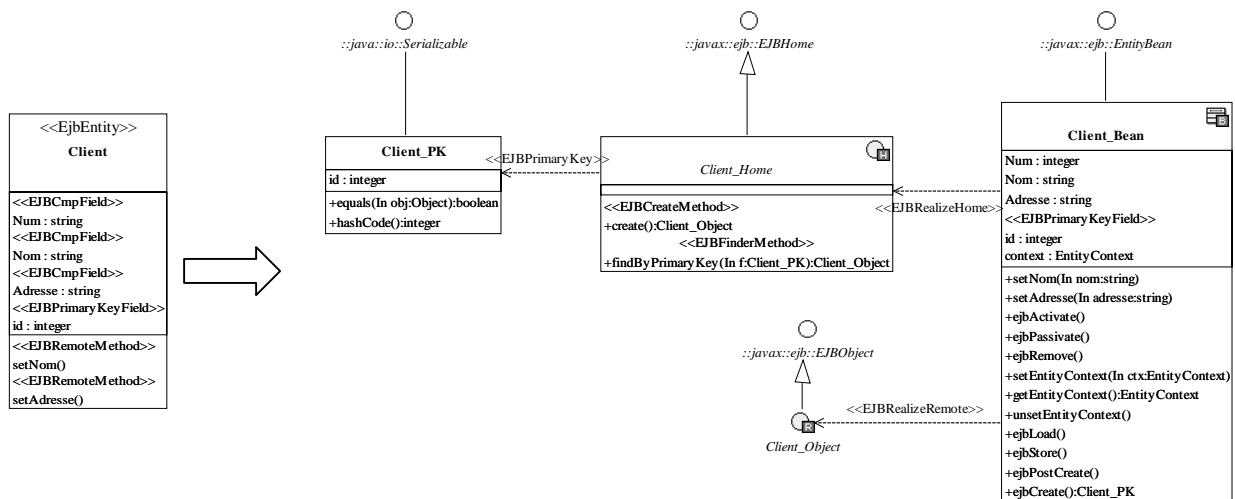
<<EjbEntity>>
Client

<<EJBCmpField>>
Num : string
<<EJBCmpField>>
Nom : string
<<EJBCmpField>>
Adresse : string
<<EJBPrimaryKeyField>>
id : integer

<<EJBRemoteMethod>>
setNom()
<<EJBRemoteMethod>>
setAdresse()

::java::io::Serializable

Client_PK
id : integer
+equals(In obj:Object):boolean
+hashCode():integer

<<EJBPrimaryKey>>

::javax::ejb::EJBHome

Client_Home

<<EJBCreateMethod>>
+create():Client_Object
<<EJBFinderMethod>>
+findByPrimaryKey(In f:Client_PK):Client_Object

<<EJBRealizeHome>>

::javax::ejb::EntityBean

Client_Bean
Num : integer
Nom : string
Adresse : string
<<EJBPrimaryKeyField>>
id : integer
context : EntityContext

+setNom(In nom:string)
+setAdresse(In adresse:string)
+ejbActivate()
+ejbPassivate()
+ejbRemove()
+setEntityContext(In ctx:EntityContext)
+getEntityContext():EntityContext
+unsetEntityContext()
+ejbLoad()
+ejbStore()
+ejbPostCreate()
+ejbCreate():Client_PK

::javax::ejb::EJBObject

<<EJBRealizeRemote>>

Client_Object